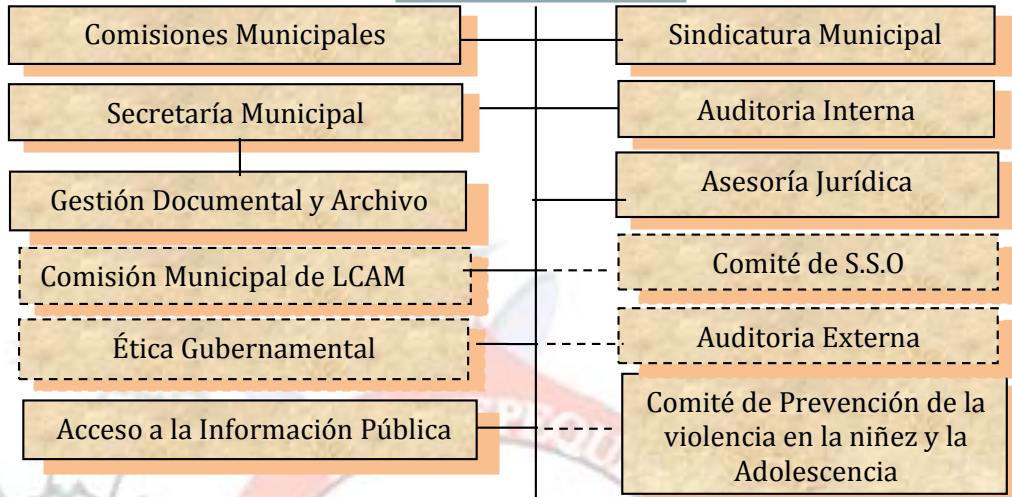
Comisiones Municipales

Sindicatura Municipal

Secretaría Municipal

Auditoria Interna

Gestión Documental y Archivo

Asesoría Jurídica

Comisión Municipal de LCAM

Comité de S.S.O

Ética Gubernamental

Auditoria Externa

Acceso a la Información Pública

Comité de Prevención de la violencia en la niñez y la Adolescencia